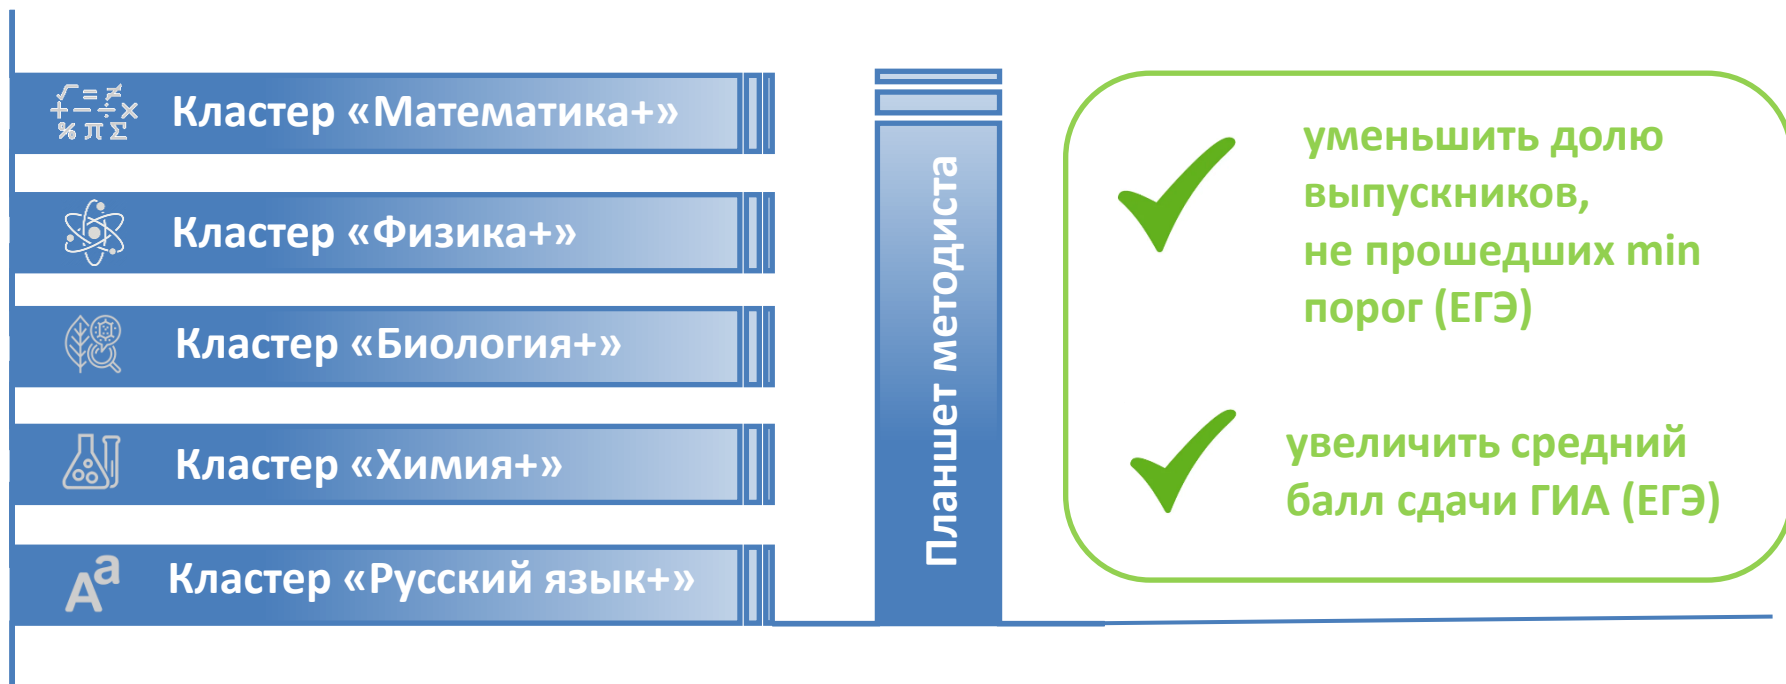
Кластер «Математика+»

Кластер «Физика+»

Кластер «Биология+»

Кластер «Химия+»

Кластер «Русский язык+»

Планшет методиста

уменьшить долю выпускников, не прошедших min порог (ЕГЭ)

увеличить средний балл сдачи ГИА (ЕГЭ)